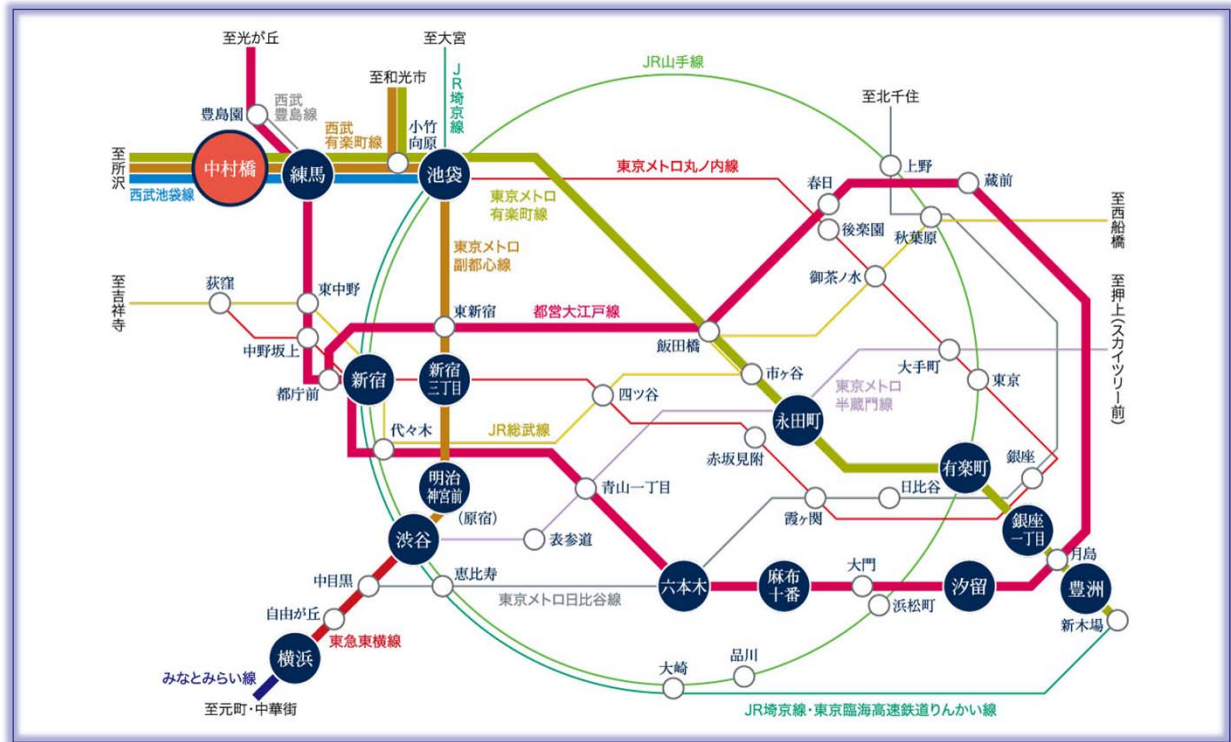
至光が丘
至大宮
JR埼京線
JR山手線
至和光市
豊島園
西武豊島線
西武有楽町線
小竹向原
至北千住
至所沢
中村橋
練馬
池袋
上野
蔵前
西武池袋線
東京メトロ丸ノ内線
春日
東京メトロ有楽町線
後楽園
秋葉原
至西船橋
東京メトロ副都心線
御茶ノ水
至吉祥寺
荻窪
東中野
至押上(スカイツリー前)
東新宿
都営大江戸線
中野坂上
飯田橋
大手町
都庁前
新宿
新宿三丁目
市ヶ谷
東京
四ツ谷
東京メトロ半蔵門線
永田町
代々木
JR総武線
有楽町
銀座
赤坂見附
明治神宮前
青山一丁目
日比谷
(原宿)
霞ケ関
銀座一丁目
渋谷
表参道
月島
中目黒
恵比寿
六本木
麻布十番
大門
汐留
豊洲
東京メトロ日比谷線
自由が丘
浜松町
新木場
東急東横線
横浜
品川
大崎
みなとみらい線
至元町・中華街
JR埼京線・東京臨海高速鉄道りんかい線